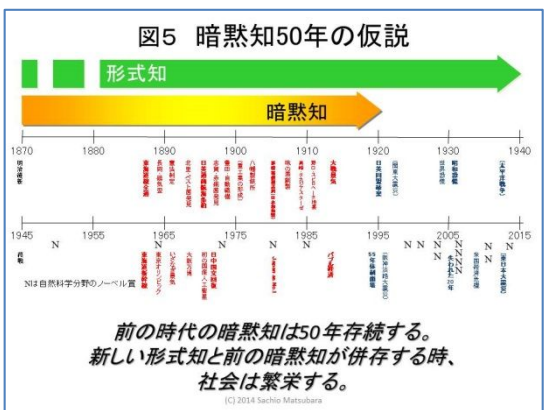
図5　暗黙知50年の仮説

形式知

暗黙知

1870　1880　1890　1900　1910　1920　1930　1940

明治維新

日本国籍制定

昭和恐慌

(太平洋戦争)

1945　1955　1965　1975　1985　1995　2005　2015

敗戦

N　N　N　N N　N N　N N N N

Nは自然科学分野のノーベル賞

前の時代の暗黙知は50年存続する。
新しい形式知と前の暗黙知が併存する時、
社会は繁栄する。

(C) 2014 Sachio Matsubara